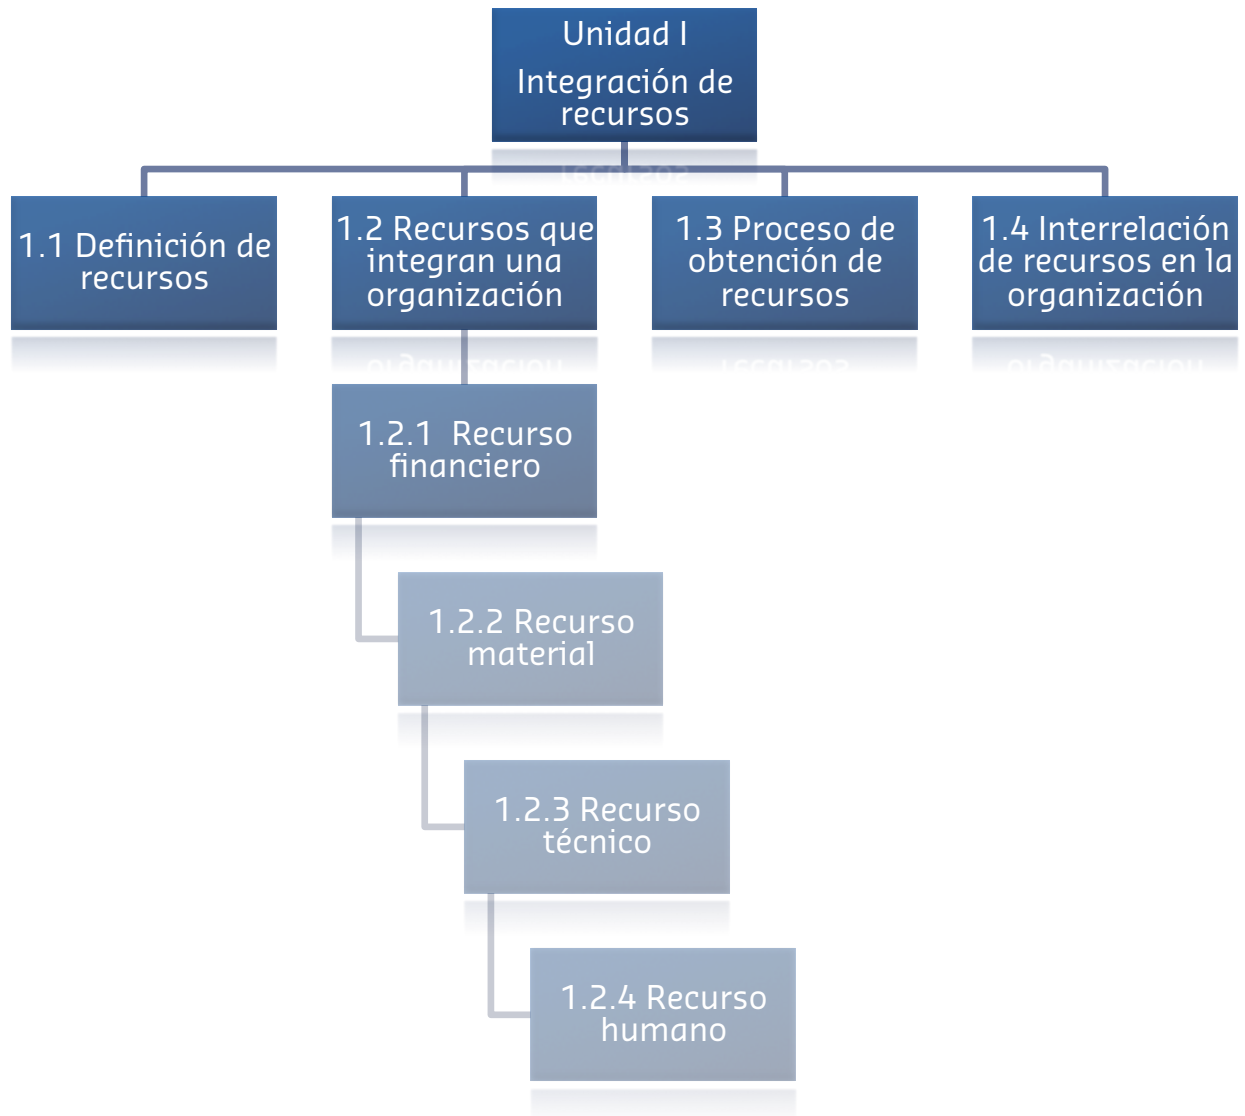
Unidad I
Integración de recursos

1.1 Definición de recursos

1.2 Recursos que integran una organización

1.3 Proceso de obtención de recursos

1.4 Interrelación de recursos en la organización

1.2.1 Recurso financiero

1.2.2 Recurso material

1.2.3 Recurso técnico

1.2.4 Recurso humano